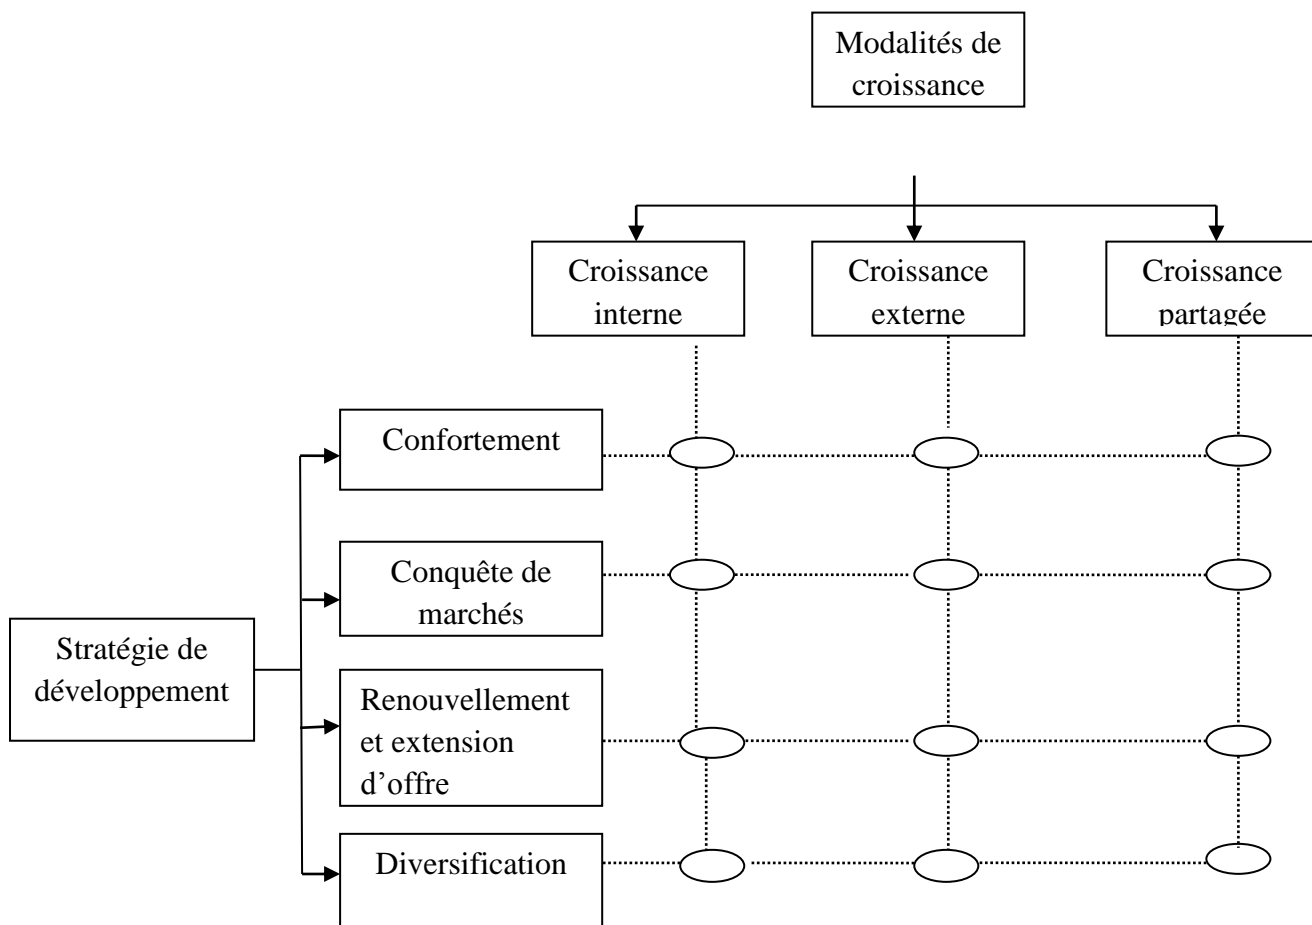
Modalités de croissance

Croissance interne

Croissance externe

Croissance partagée

Stratégie de développement

Confortement

Conquête de marchés

Renouvellement et extension d'offre

Diversification